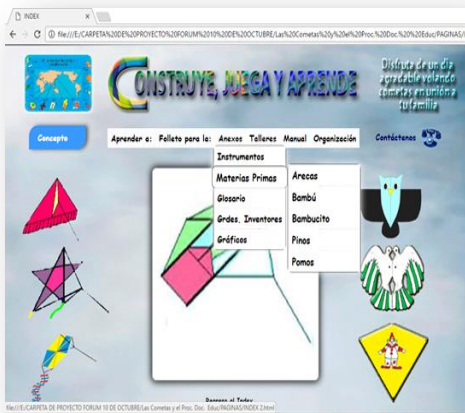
INDEX

file:///E:/CARPETA%20DE%20PROYECTO%20FORUM%2010%20DE%20OCTUBRE/Las%20Cometas%20y%20el%20Proc.%20Doc.%20%20Educ/PAGINAS/I

CONSTRUYE, JUEGA Y APRENDE

Disfruta de un día agradable volando cometas en unión a tu familia

Concepto

Aprender a: Folleto para la: Anexos Talleres Manual Organización

Contáctenos

Instrumentos
Materias Primas
Glosario
Grdes. Inventores
Gráficos

Arecas
Bambú
Bambucito
Pinos
Pomos

Regreso al Index

file:///E:/CARPETA DE PROYECTO FORUM 10 DE OCTUBRE/Las Cometas y el Proc. Doc. Educ/PAGINAS/INDEX 2.html